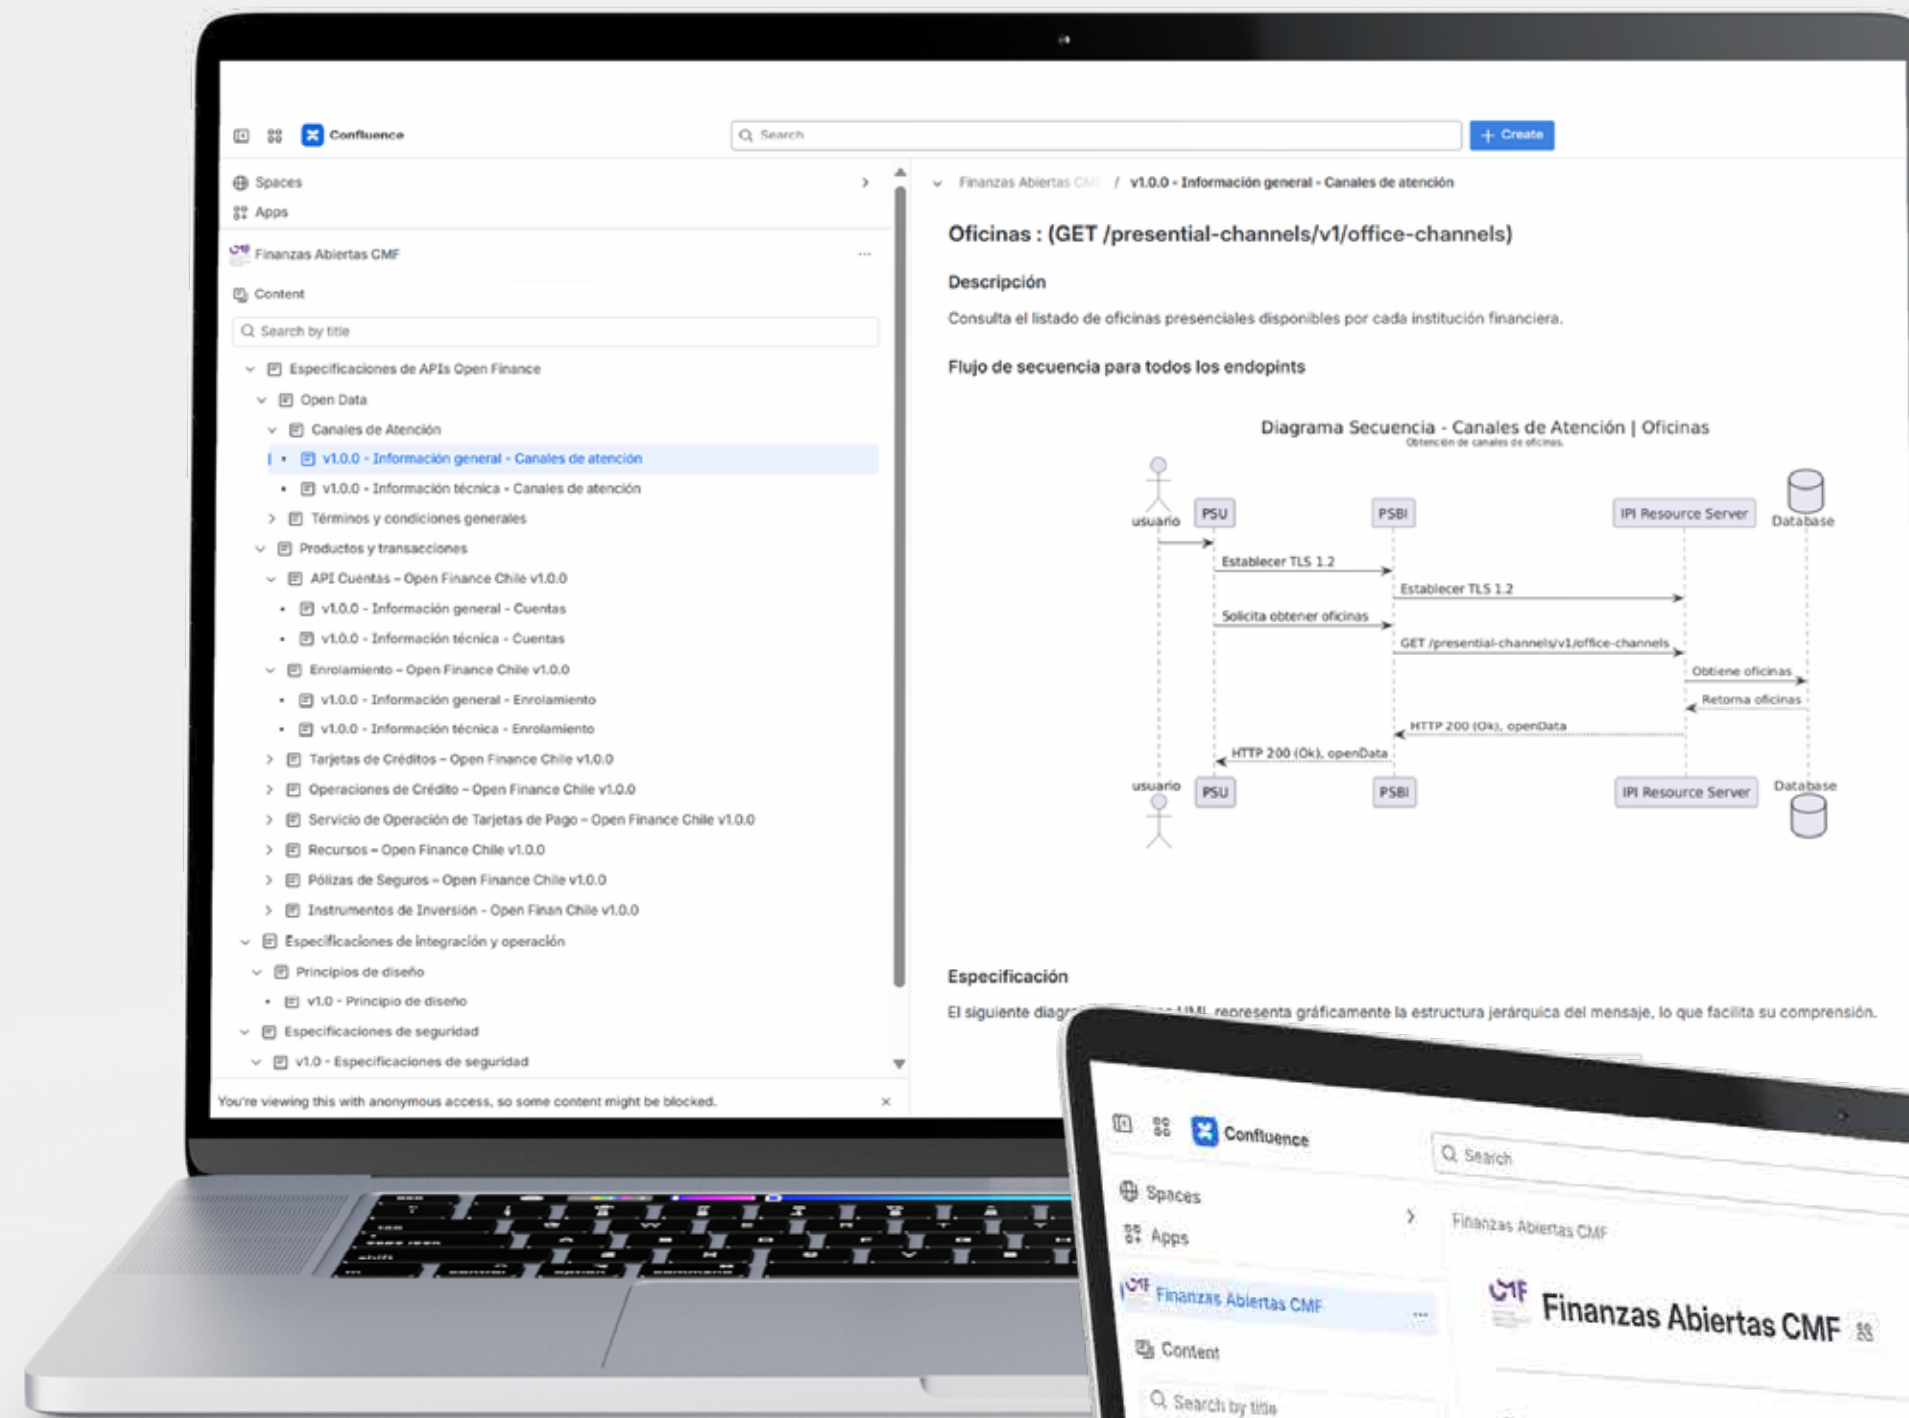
Confluence

Search

+ Create

Spaces

Apps

Finanzas Abiertas CMF

Content

Search by title

Especificaciones de APIs Open Finance

Open Data

Canales de Atención

v1.0.0 - Información general - Canales de atención

v1.0.0 - Información técnica - Canales de atención

Términos y condiciones generales

Productos y transacciones

API Cuentas – Open Finance Chile v1.0.0

v1.0.0 - Información general - Cuentas

v1.0.0 - Información técnica - Cuentas

Enrolamiento – Open Finance Chile v1.0.0

v1.0.0 - Información general - Enrolamiento

v1.0.0 - Información técnica - Enrolamiento

Tarjetas de Créditos – Open Finance Chile v1.0.0

Operaciones de Crédito – Open Finance Chile v1.0.0

Servicio de Operación de Tarjetas de Pago – Open Finance Chile v1.0.0

Recursos – Open Finance Chile v1.0.0

Pólizas de Seguros – Open Finance Chile v1.0.0

Instrumentos de Inversión - Open Finan Chile v1.0.0

Especificaciones de integración y operación

Principios de diseño

v1.0 - Principio de diseño

Especificaciones de seguridad

v1.0 - Especificaciones de seguridad

You're viewing this with anonymous access, so some content might be blocked.

Finanzas Abiertas CMF / v1.0.0 - Información general - Canales de atención

Oficinas : (GET /presential-channels/v1/office-channels)

Descripción

Consulta el listado de oficinas presenciales disponibles por cada institución financiera.

Flujo de secuencia para todos los endopints

Diagrama Secuencia - Canales de Atención | Oficinas
Obtención de canales de oficinas

usuario PSU PSBI IPI Resource Server Database

Establecer TLS 1.2

Establecer TLS 1.2

Solicita obtener oficinas

GET /presential-channels/v1/office-channels

Obtiene oficinas

Retorna oficinas

HTTP 200 (Ok), openData

HTTP 200 (Ok), openData

usuario PSU PSBI IPI Resource Server Database

Especificación

El siguiente diagr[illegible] UML representa gráficamente la estructura jerárquica del mensaje, lo que facilita su comprensión.

Confluence

Search

Spaces

Apps

Finanzas Abiertas CMF

Content

Search by title

Finanzas Abiertas CMF

Finanzas Abiertas CMF